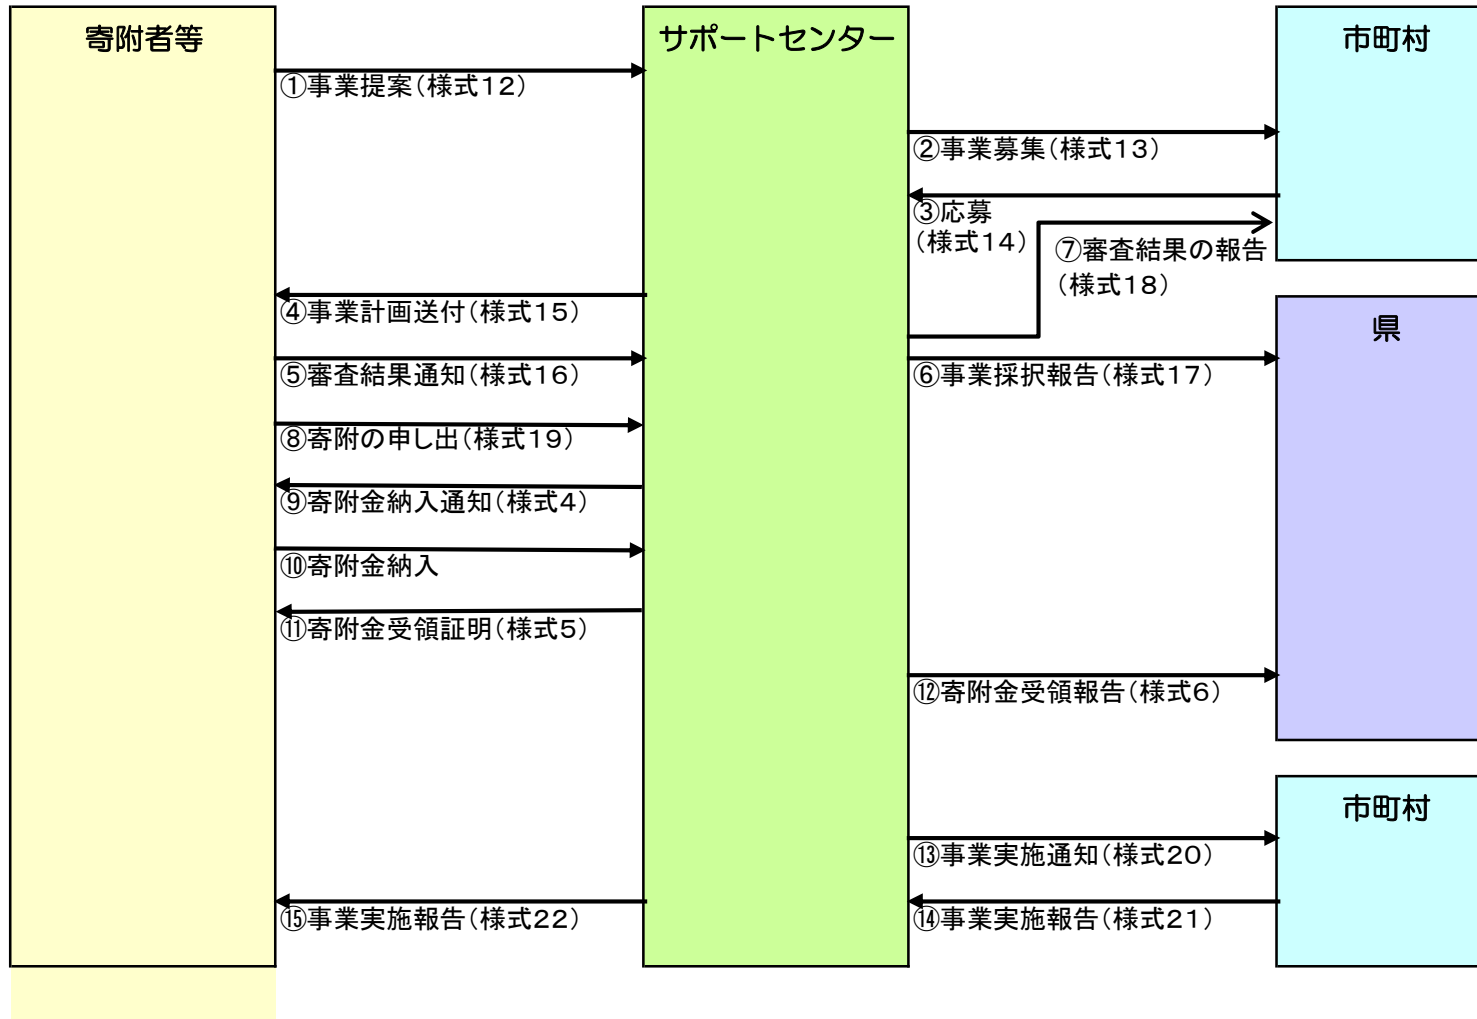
寄附者等

サポートセンター

市町村

①事業提案（様式12）

②事業募集（様式13）

③応募（様式14）

⑦審査結果の報告（様式18）

県

④事業計画送付（様式15）

⑤審査結果通知（様式16）

⑥事業採択報告（様式17）

⑧寄附の申し出（様式19）

⑨寄附金納入通知（様式4）

⑩寄附金納入

⑪寄附金受領証明（様式5）

⑫寄附金受領報告（様式6）

市町村

⑬事業実施通知（様式20）

⑮事業実施報告（様式22）

⑭事業実施報告（様式21）